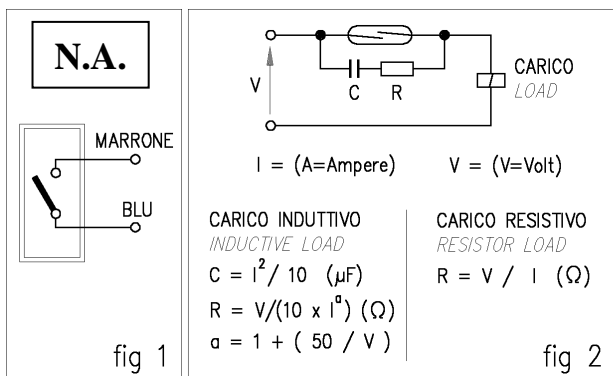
N.A.

MARRONE

BLU

fig 1

V

C R

CARICO
LOAD

I = (A=Ampere) V = (V=Volt)

CARICO INDUTTIVO
INDUCTIVE LOAD
$C = I^2 / 10$ ($\mu$F)
$R = V/(10 \times I^a)$ ($\Omega$)
$a = 1 + (50 / V)$

CARICO RESISTIVO
RESISTOR LOAD
$R = V / I$ ($\Omega$)

fig 2